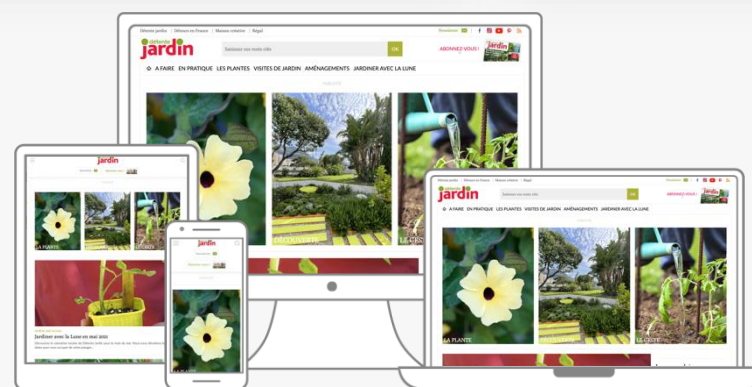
Détente jardin | Détente en France | Maison créative | Régal

détente jardin

Saisissez vos mots clés

OK

ABONNEZ-VOUS !

A FAIRE EN PRATIQUE LES PLANTES VISITES DE JARDIN AMÉNAGEMENTS JARDINER AVEC LA LUNE

PUBLICITÉ

DÉCOUVERTE

LE GESTE

détente jardin

LA PLANTE

LE GESTE

Jardiner avec la Lune en mai 2021

détente jardin

détente jardin

Détente jardin | Détente en France | Maison créative | Régal

Saisissez vos mots clés

OK

ABONNEZ-VOUS !

A FAIRE EN PRATIQUE LES PLANTES VISITES DE JARDIN AMÉNAGEMENTS JARDINER AVEC LA LUNE

PUBLICITÉ

LA PLANTE

LE GESTE